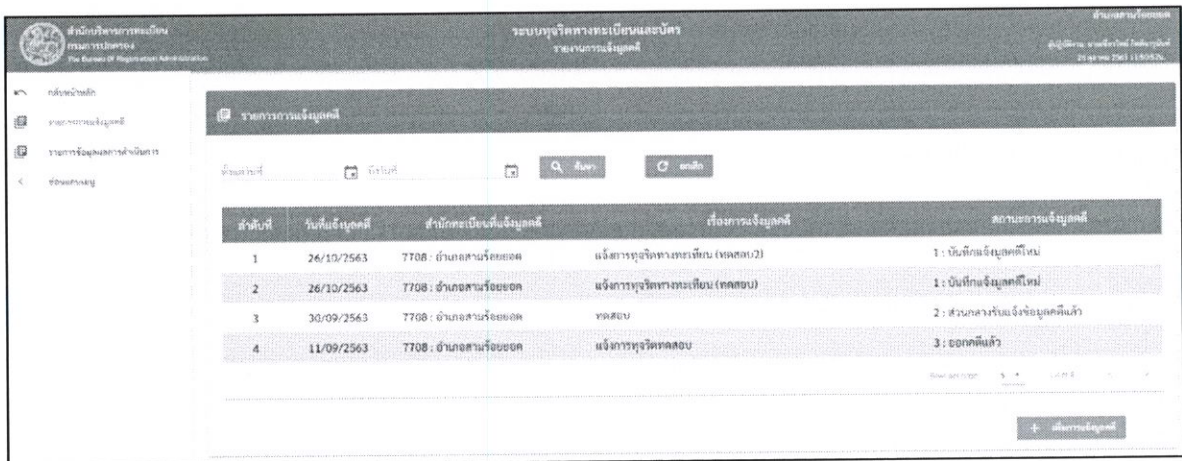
สำนักบริหารการทะเบียน กรมการปกครอง The Bureau Of Registration Administration

ระบบทุจริตทางทะเบียนและบัตร
รายงานการแจ้งมูลคดี

อำเภอสามร้อยยอด
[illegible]
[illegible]

กลับหน้าหลัก
รายการการแจ้งมูลคดี
รายการข้อมูลผลการดำเนินการ
ข้อมูลทั่วไป

รายการการแจ้งมูลคดี

ตั้งแต่วันที่ ถึงวันที่ ค้นหา ยกเลิก

| ลำดับที่ | วันที่แจ้งมูลคดี | สำนักทะเบียนที่แจ้งมูลคดี | เรื่องการแจ้งมูลคดี | สถานะการแจ้งมูลคดี |
|---|---|---|---|---|
| 1 | 26/10/2563 | 7708 : อำเภอสามร้อยยอด | แจ้งการทุจริตทางทะเบียน (ทดสอบ2) | 1 : บันทึกแจ้งมูลคดีใหม่ |
| 2 | 26/10/2563 | 7708 : อำเภอสามร้อยยอด | แจ้งการทุจริตทางทะเบียน (ทดสอบ) | 1 : บันทึกแจ้งมูลคดีใหม่ |
| 3 | 30/09/2563 | 7708 : อำเภอสามร้อยยอด | ทดสอบ | 2 : ส่วนกลางรับแจ้งข้อมูลคดีแล้ว |
| 4 | 11/09/2563 | 7708 : อำเภอสามร้อยยอด | แจ้งการทุจริตทดสอบ | 3 : ออกคดีแล้ว |

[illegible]

+ เพิ่มการแจ้งมูลคดี